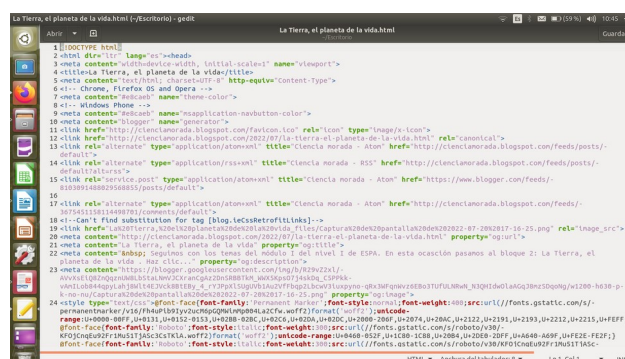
La Tierra, el planeta de la vida.html (~/Escritorio) - gedit

(59 %) 10:45

Abrir

La Tierra, el planeta de la vida.html
~/Escritorio

Guarda

1 <!DOCTYPE html>
2 <html dir="ltr" lang="es"><head>
3 <meta content="width=device-width, initial-scale=1" name="viewport">
4 <title>La Tierra, el planeta de la vida</title>
5 <meta content="text/html; charset=UTF-8" http-equiv="Content-Type">
6 <!-- Chrome, Firefox OS and Opera -->
7 <meta content="#e8caeb" name="theme-color">
8 <!-- Windows Phone -->
9 <meta content="#e8caeb" name="msapplication-navbutton-color">
10 <meta content="blogger" name="generator">
11 <link href="http://cienciamorada.blogspot.com/favicon.ico" rel="icon" type="image/x-icon">
12 <link href="http://cienciamorada.blogspot.com/2022/07/la-tierra-el-planeta-de-la-vida.html" rel="canonical">
13 <link rel="alternate" type="application/atom+xml" title="Ciencia morada - Atom" href="http://cienciamorada.blogspot.com/feeds/posts/default">
14 <link rel="alternate" type="application/rss+xml" title="Ciencia morada - RSS" href="http://cienciamorada.blogspot.com/feeds/posts/default?alt=rss">
15 <link rel="service.post" type="application/atom+xml" title="Ciencia morada - Atom" href="https://www.blogger.com/feeds/8103091480029588855/posts/default">
16
17 <link rel="alternate" type="application/atom+xml" title="Ciencia morada - Atom" href="http://cienciamorada.blogspot.com/feeds/3675451150114490781/comments/default">
18 <!--Can't find substitution for tag [blog.ieCssRetrofitLinks]-->
19 <link href="La%20Tierra,%20el%20planeta%20de%20la%20vida_files/Captura%20de%20pantalla%20de%202022-07-20%2017-16-25.png" rel="image_src">
20 <meta content="http://cienciamorada.blogspot.com/2022/07/la-tierra-el-planeta-de-la-vida.html" property="og:url">
21 <meta content="La Tierra, el planeta de la vida" property="og:title">
22 <meta content="&nbsp; Seguimos con los temas del módulo I del nivel I de ESPA. En esta ocasión pasamos al bloque 2: La Tierra, el planeta de la vida . Haz clic..." property="og:description">
23 <meta content="https://blogger.googleusercontent.com/img/b/R29vZ2xl/AVvXsEiQEZnQqenUN8LbStaLNnVJCXrancgAz2DnSRBBTkH_WWXSKpsO7j4sKDq_CSPPkk-vAnIL6084qpyLahj8WlU4EJVckBBlE8y_4_rYJPpXlSUgUVb1AuZVfFhqp2LbcwV3Luxpyno-gRx3WFqnHvz6EBo3TUfULNRwN_N3QHIdwOlaAGq3mzSDqoHg/w1200-h630-p-k-no-nu/Captura%20de%20pantalla%20de%202022-07-20%2017-16-25.png" property="og:image">
24 <style type="text/css">@font-face{font-family:'Permanent Marker';font-style:normal;font-weight:400;src:url(//fonts.gstatic.com/s/permanentmarker/v16/Fh4uPib9Iyv2ucM6pGQMWimMp004La2Cfw.woff2)format('woff2');unicode-range:U+0000-00FF,U+0131,U+0152-0153,U+02BB-02BC,U+02C6,U+02DA,U+02DC,U+2000-206F,U+2074,U+20AC,U+2122,U+2191,U+2193,U+2212,U+2215,U+FEFF}@font-face{font-family:'Roboto';font-style:italic;font-weight:300;src:url(//fonts.gstatic.com/s/roboto/v30/-KFOjCnqEu92Fr1Mu51TjASc3CsTKlA.woff2)format('woff2');unicode-range:U+0460-052F,U+1C80-1C88,U+20B4,U+2DE0-2DFF,U+A640-A69F,U+FE2E-FE2F;}@font-face{font-family:'Roboto';font-style:italic;font-weight:300;src:url(//fonts.gstatic.com/s/roboto/v30/KFOjCnqEu92Fr1Mu51TjASc-

HTML ▾ Anchura del tabulador: 8 ▾ Ln 1, Col 1